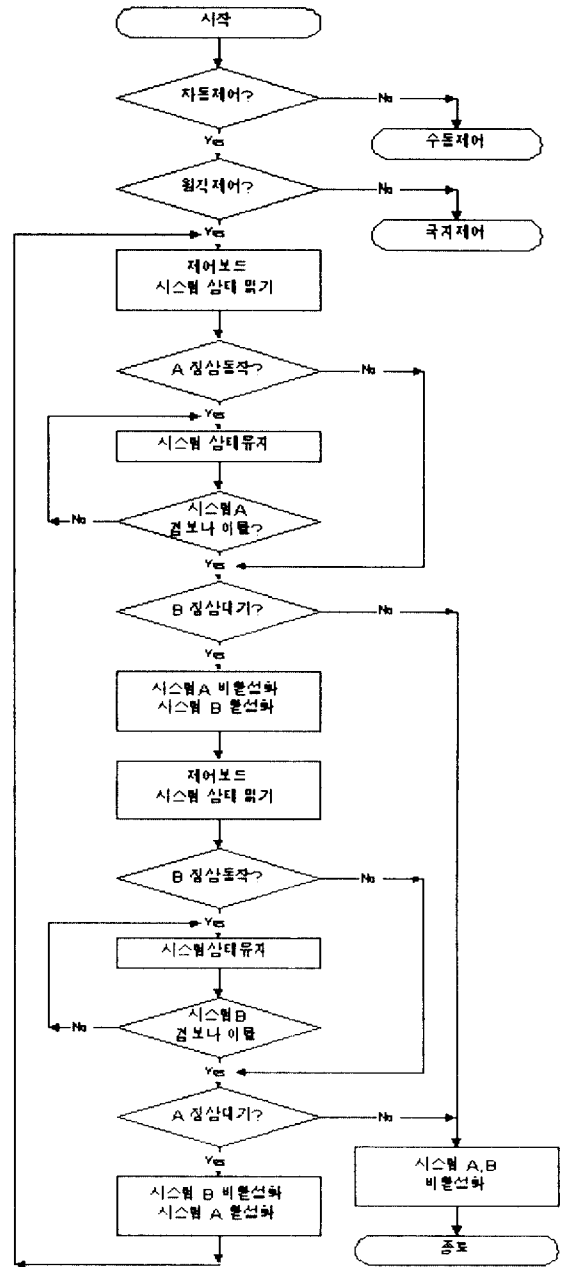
시작

자동제어?

No

수동제어

Yes

원격제어?

No

국지제어

Yes

제어보드
시스템 상태 읽기

A 정상동작?

No

Yes

시스템 상태유지

시스템A
경보나 이탈?

No

Yes

B 정상대기?

No

Yes

시스템A 비활성화
시스템 B 활성화

제어보드
시스템 상태 읽기

B 정상동작?

No

Yes

시스템상태유지

시스템B
경보나 이탈

No

Yes

A 정상대기?

No

Yes

시스템 B 비활성화
시스템 A 활성화

시스템 A,B
비활성화

종료